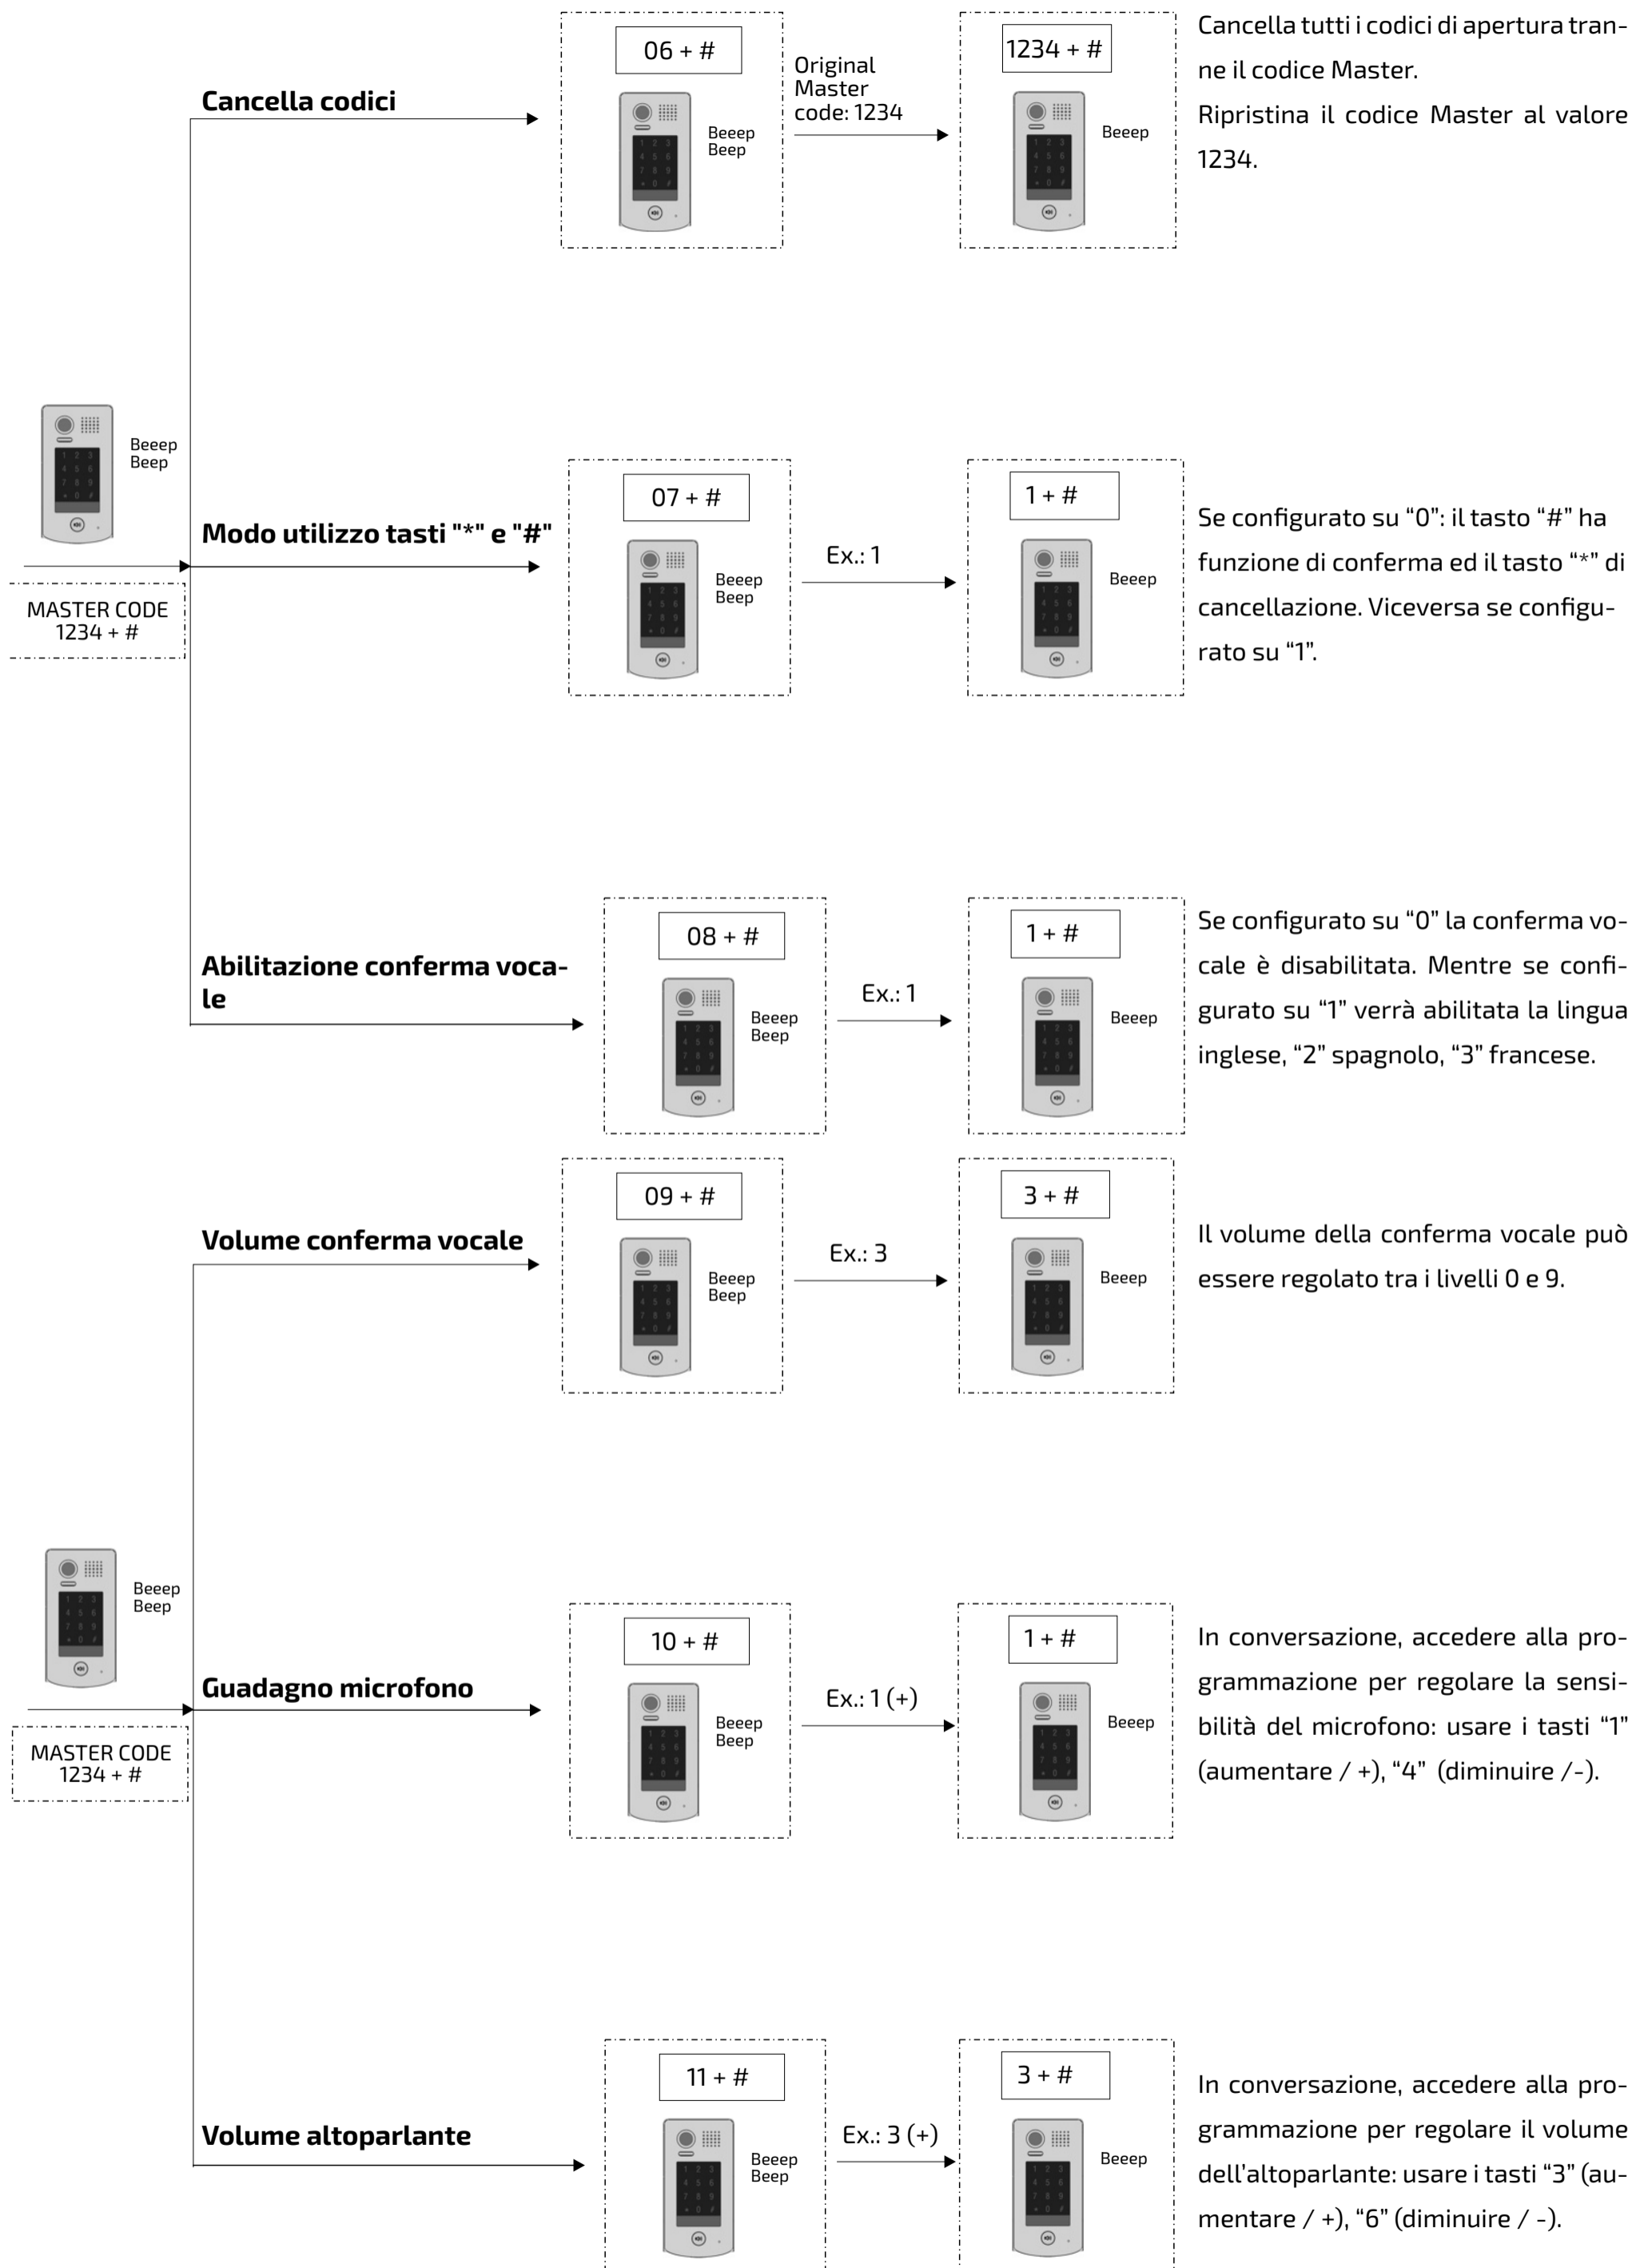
Cancella codici

06 + #

Beeep
Beep

Original Master code: 1234

1234 + #

Beeep

Cancella tutti i codici di apertura tranne il codice Master.
Ripristina il codice Master al valore 1234.

Beeep
Beep

MASTER CODE
1234 + #

Modo utilizzo tasti "*" e "#"

07 + #

Beeep
Beep

Ex.: 1

1 + #

Beeep

Se configurato su “0”: il tasto “#” ha funzione di conferma ed il tasto “*” di cancellazione. Viceversa se configurato su “1”.

Abilitazione conferma vocale

08 + #

Beeep
Beep

Ex.: 1

1 + #

Beeep

Se configurato su “0” la conferma vocale è disabilitata. Mentre se configurato su “1” verrà abilitata la lingua inglese, “2” spagnolo, “3” francese.

Volume conferma vocale

09 + #

Beeep
Beep

Ex.: 3

3 + #

Beeep

Il volume della conferma vocale può essere regolato tra i livelli 0 e 9.

Beeep
Beep

MASTER CODE
1234 + #

Guadagno microfono

10 + #

Beeep
Beep

Ex.: 1 (+)

1 + #

Beeep

In conversazione, accedere alla programmazione per regolare la sensibilità del microfono: usare i tasti “1” (aumentare / +), “4” (diminuire /-).

Volume altoparlante

11 + #

Beeep
Beep

Ex.: 3 (+)

3 + #

Beeep

In conversazione, accedere alla programmazione per regolare il volume dell’altoparlante: usare i tasti “3” (aumentare / +), “6” (diminuire / -).